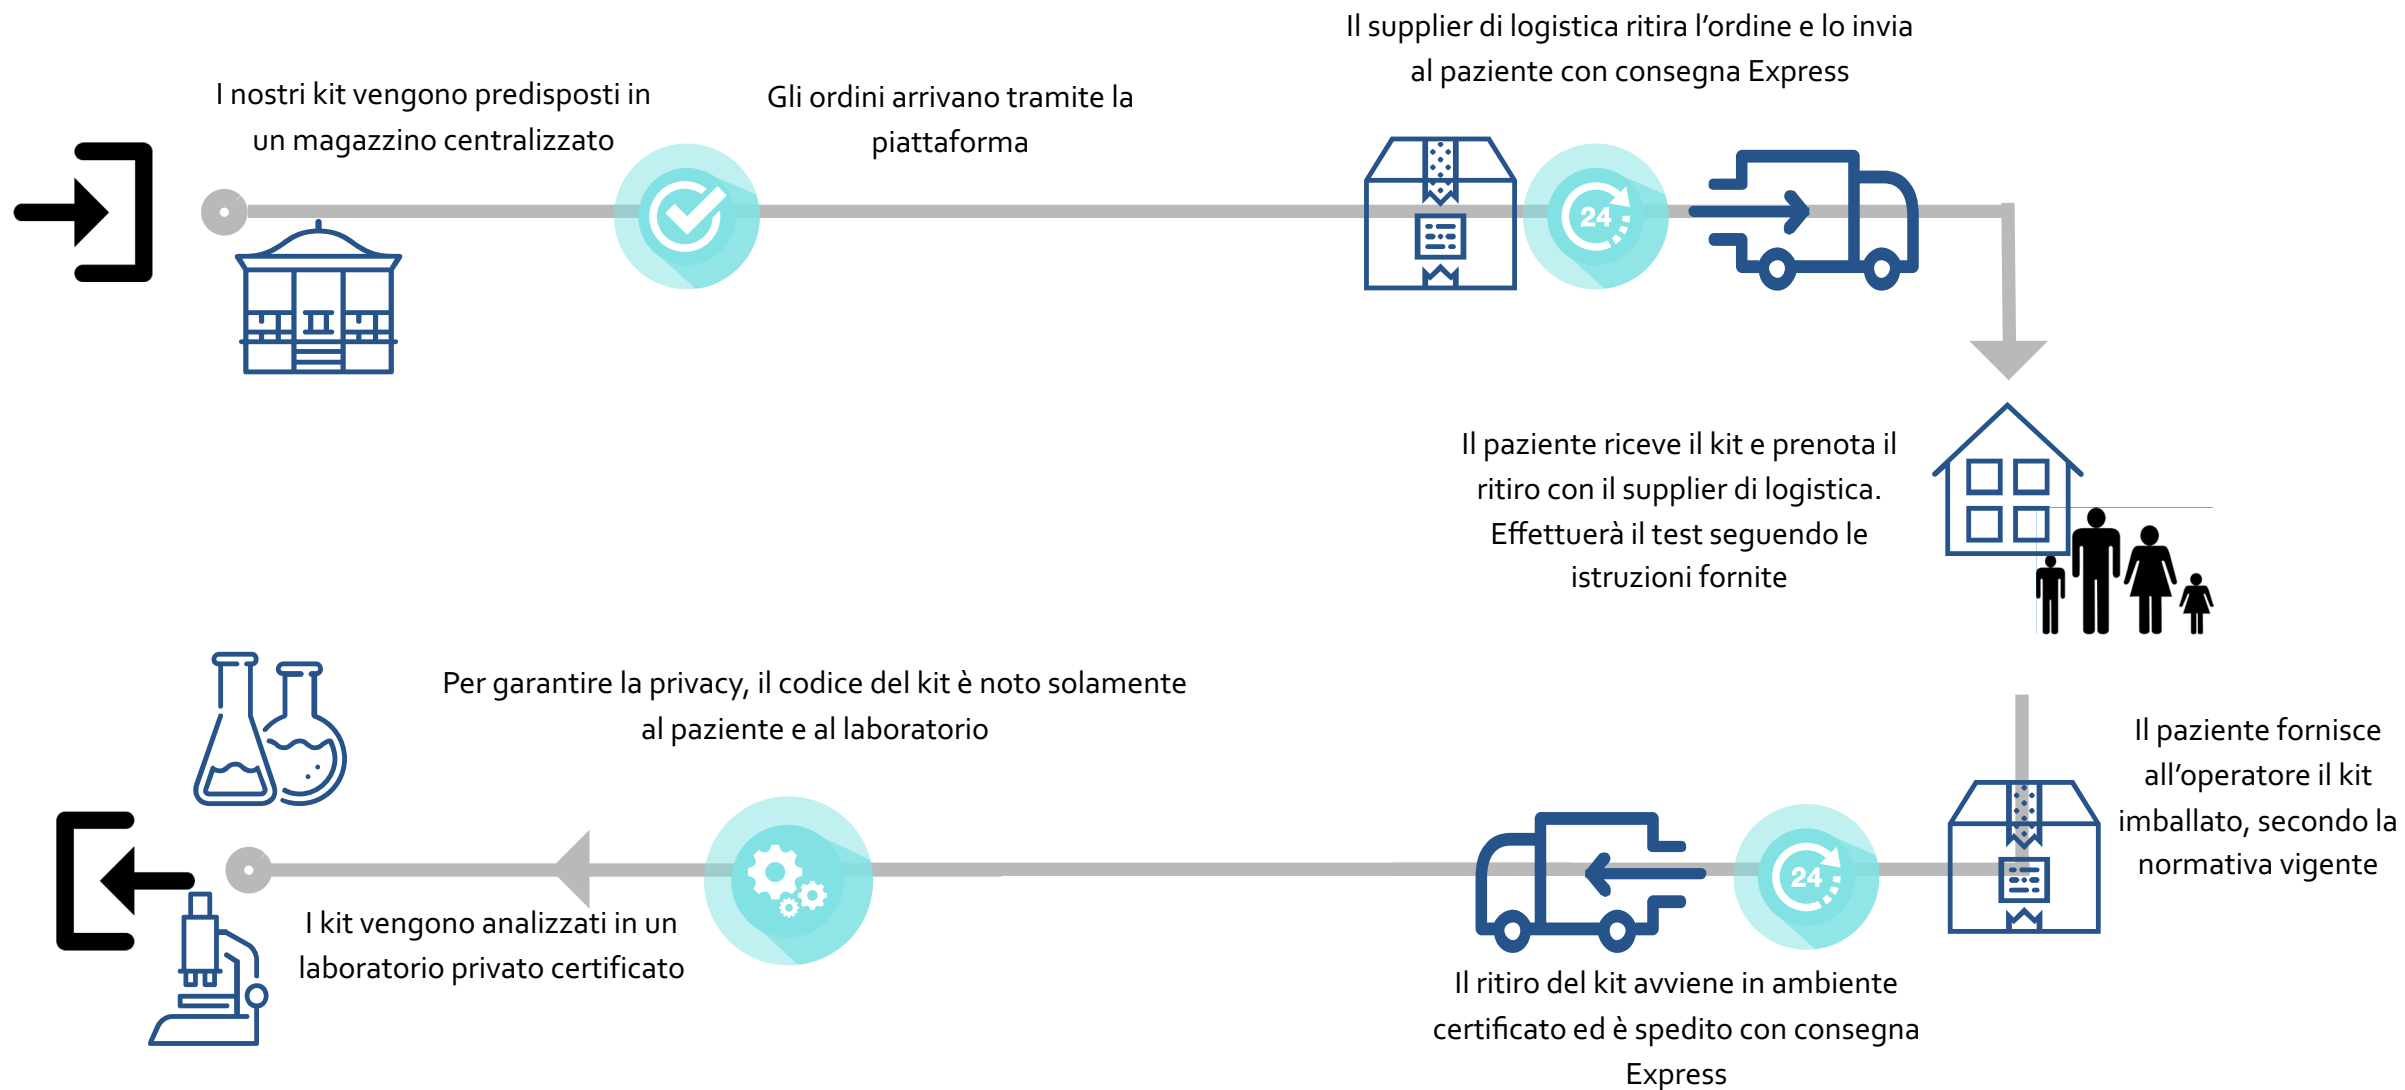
I nostri kit vengono predisposti in un magazzino centralizzato

Gli ordini arrivano tramite la piattaforma

Il supplier di logistica ritira l'ordine e lo invia al paziente con consegna Express

24

Il paziente riceve il kit e prenota il ritiro con il supplier di logistica. Effettuerà il test seguendo le istruzioni fornite

Il paziente fornisce all'operatore il kit imballato, secondo la normativa vigente

24

Il ritiro del kit avviene in ambiente certificato ed è spedito con consegna Express

Per garantire la privacy, il codice del kit è noto solamente al paziente e al laboratorio

I kit vengono analizzati in un laboratorio privato certificato